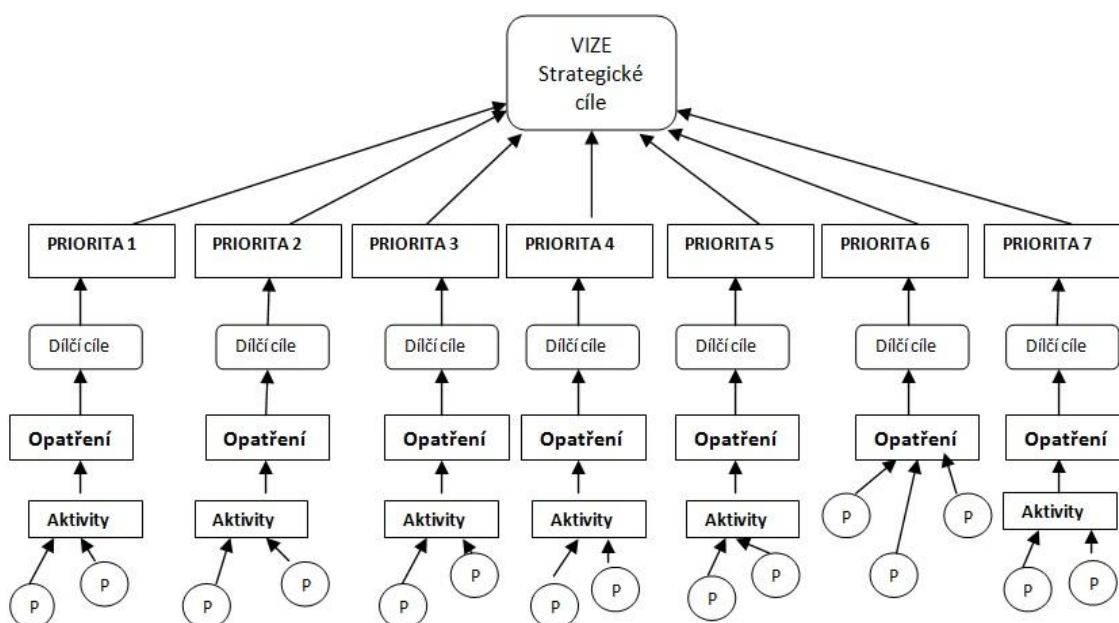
VIZE
Strategické cíle

PRIORITA 1
Dílčí cíle
Opatření
Aktivity
P
P

PRIORITA 2
Dílčí cíle
Opatření
Aktivity
P
P

PRIORITA 3
Dílčí cíle
Opatření
Aktivity
P
P

PRIORITA 4
Dílčí cíle
Opatření
Aktivity
P
P

PRIORITA 5
Dílčí cíle
Opatření
Aktivity
P
P

PRIORITA 6
Dílčí cíle
Opatření
P
P
P

PRIORITA 7
Dílčí cíle
Opatření
Aktivity
P
P